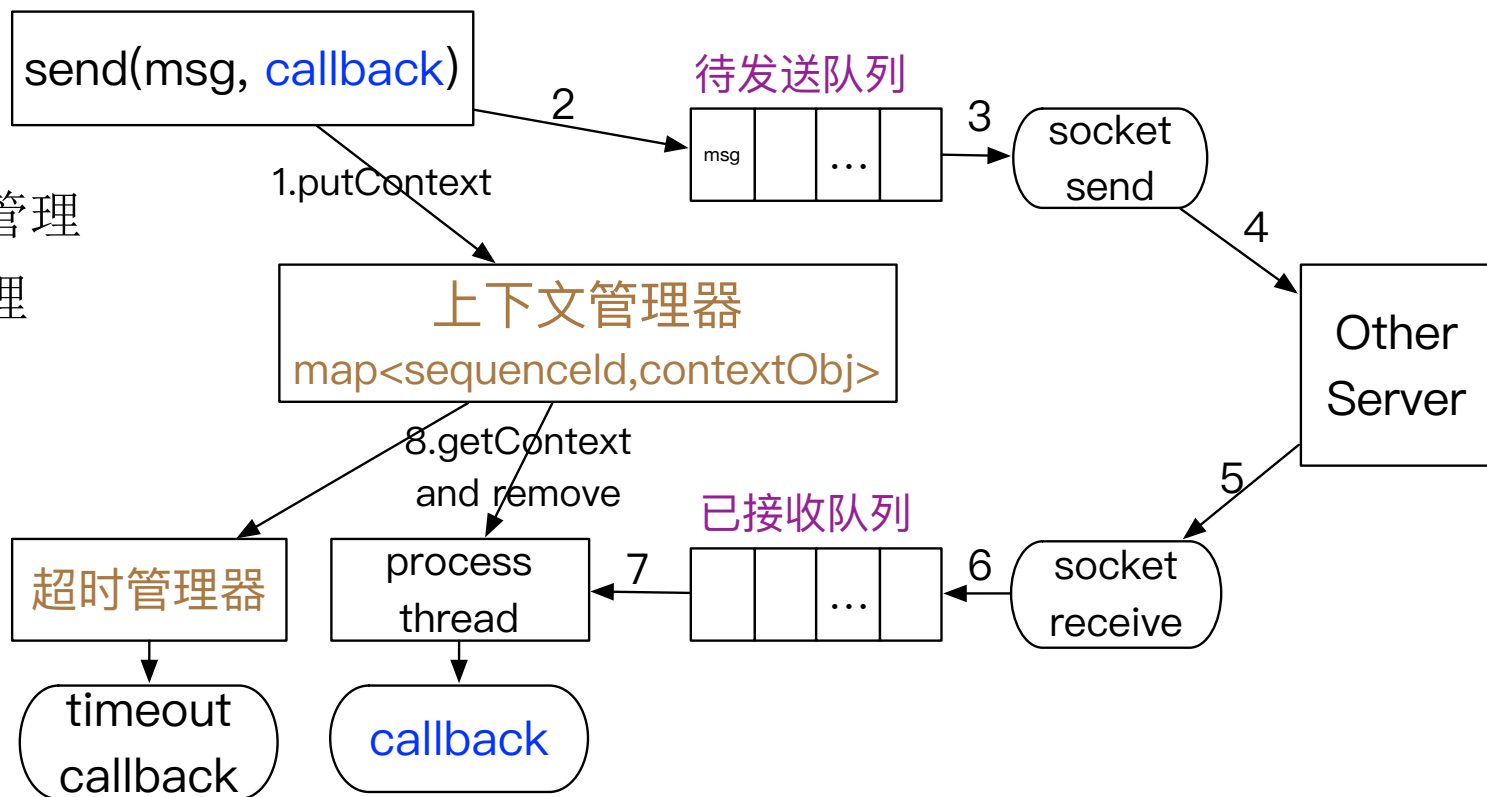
send(msg, callback)

2

待发送队列

msg

...

3

socket send

1.putContext

管理

理

4

上下文管理器

map<sequenceId,contextObj>

Other Server

8.getContext and remove

5

已接收队列

超时管理器

process thread

7

...

6

socket receive

timeout callback

callback